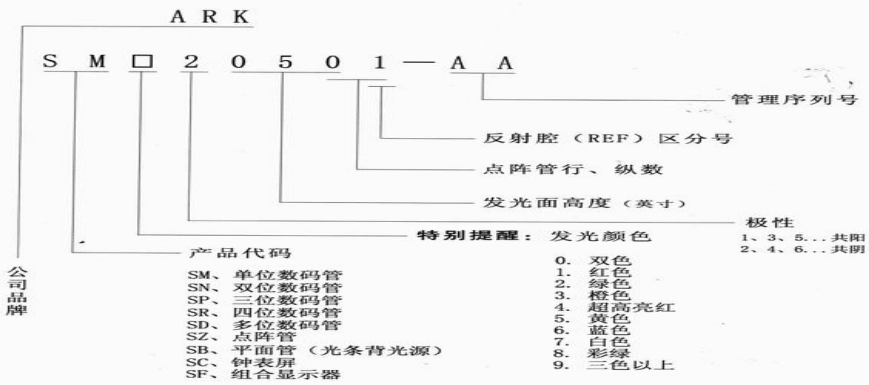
ARK

S M □ 2 0 5 0 1 — A A

管理序列号

反射腔（REF）区分号

点阵管行、纵数

发光面高度（英寸）

极性
1、3、5...共阳
2、4、6...共阴

特别提醒：发光颜色

产品代码

公司品牌

SM、单位数码管
SN、双位数码管
SP、三位数码管
SR、四位数码管
SD、多位数码管
SZ、点阵管
SB、平面管（光条背光源）
SC、钟表屏
SF、组合显示器

0. 双色
1. 红色
2. 绿色
3. 橙色
4. 超高亮红
5. 黄色
6. 蓝色
7. 白色
8. 彩绿
9. 三色以上